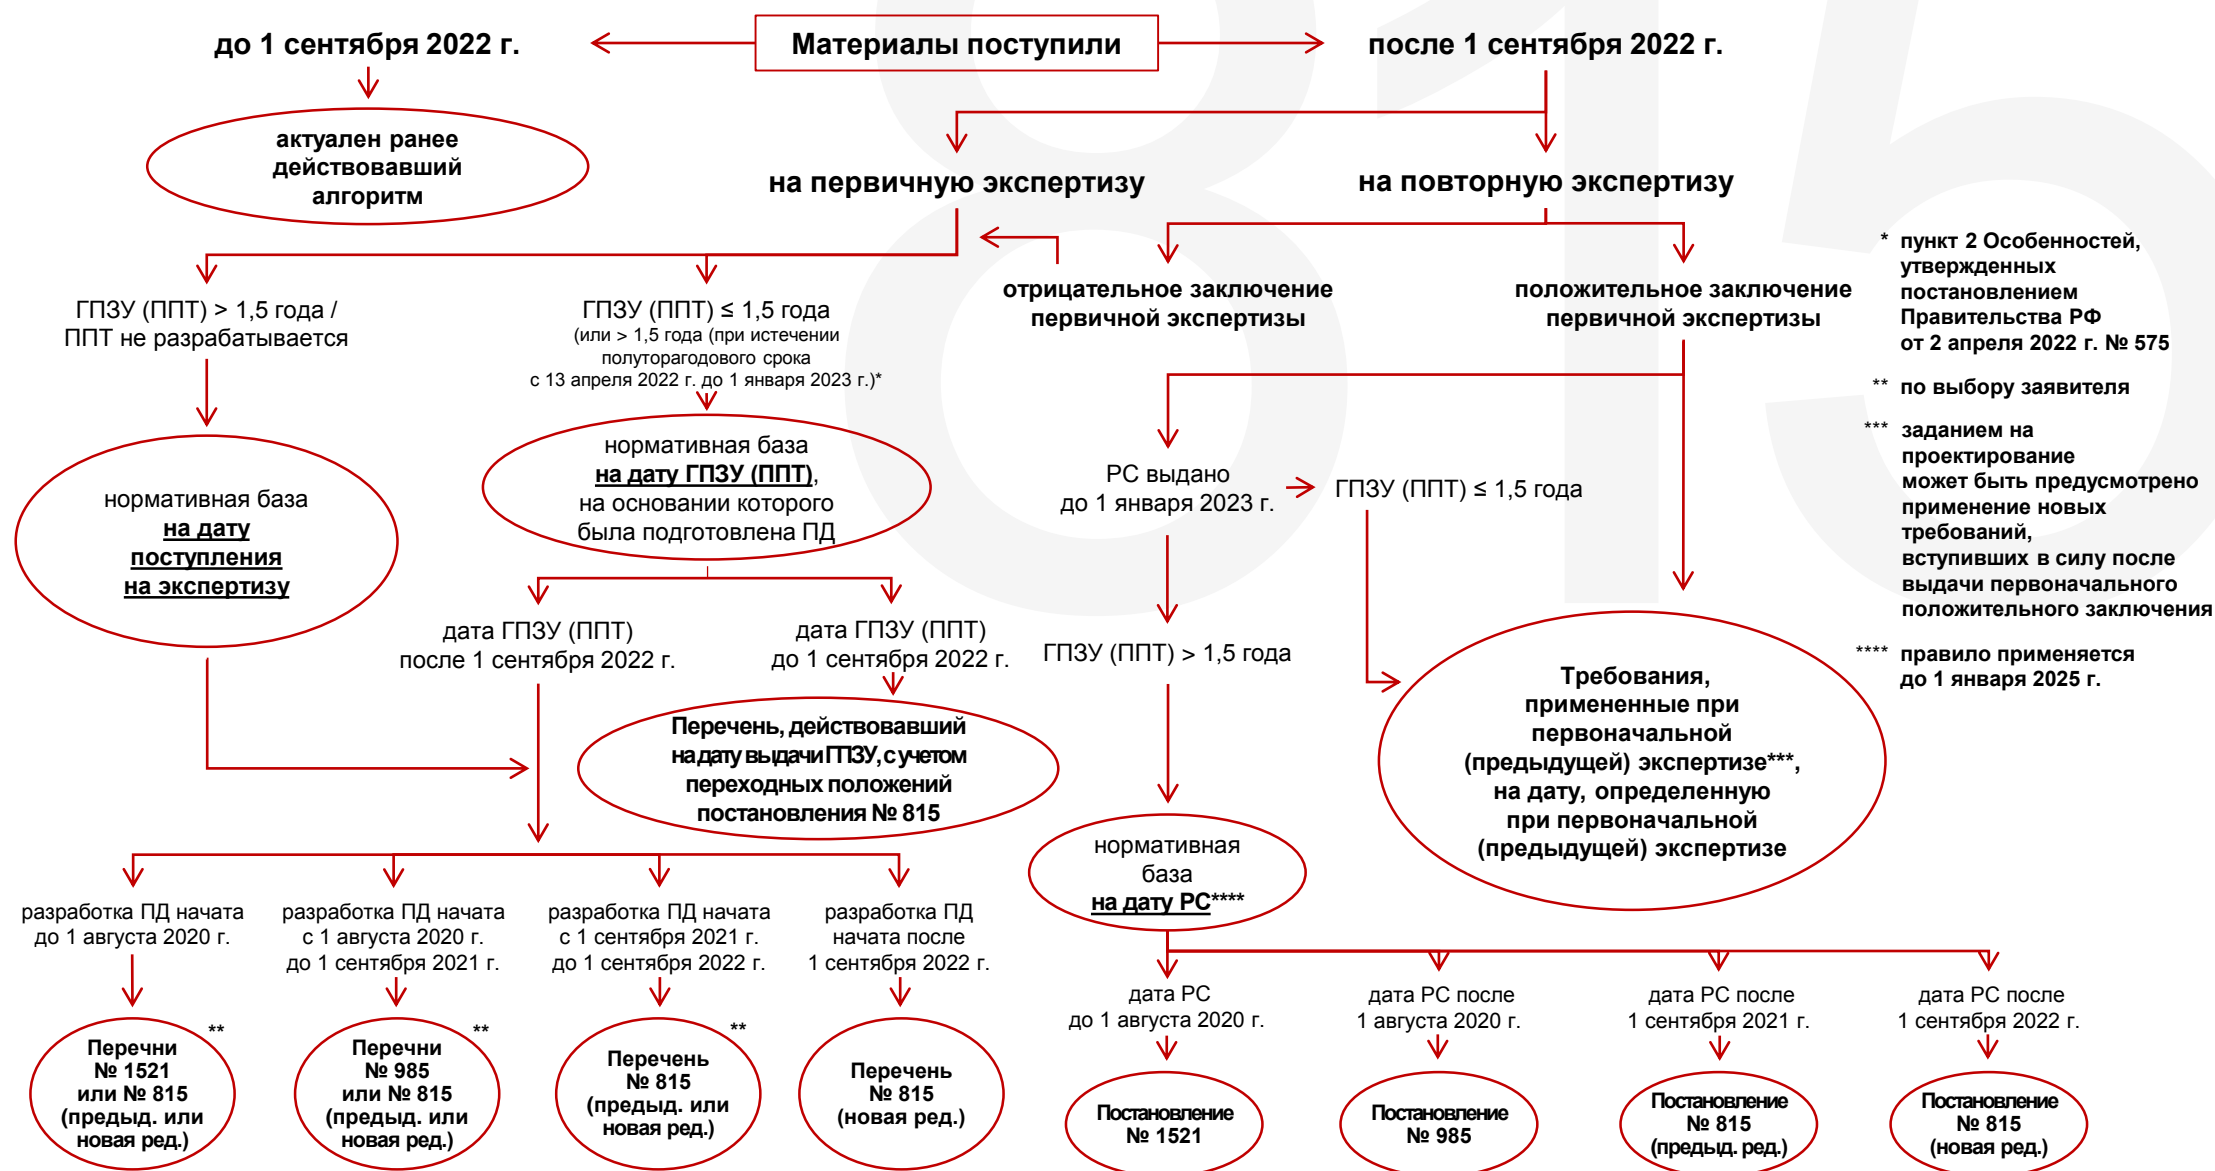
до 1 сентября 2022 г.

Материалы поступили

после 1 сентября 2022 г.

актуален ранее действовавший алгоритм

на первичную экспертизу

на повторную экспертизу

ГПЗУ (ППТ) > 1,5 года / ППТ не разрабатывается

ГПЗУ (ППТ) ≤ 1,5 года (или > 1,5 года (при истечении полуторагодового срока с 13 апреля 2022 г. до 1 января 2023 г.)*

отрицательное заключение первичной экспертизы

положительное заключение первичной экспертизы

* пункт 2 Особенностей, утвержденных постановлением Правительства РФ от 2 апреля 2022 г. № 575

** по выбору заявителя

*** заданием на проектирование может быть предусмотрено применение новых требований, вступивших в силу после выдачи первоначального положительного заключения

**** правило применяется до 1 января 2025 г.

нормативная база на дату поступления на экспертизу

нормативная база на дату ГПЗУ (ППТ), на основании которого была подготовлена ПД

РС выдано до 1 января 2023 г.

ГПЗУ (ППТ) ≤ 1,5 года

дата ГПЗУ (ППТ) после 1 сентября 2022 г.

дата ГПЗУ (ППТ) до 1 сентября 2022 г.

ГПЗУ (ППТ) > 1,5 года

Требования, примененные при первоначальной (предыдущей) экспертизе***, на дату, определенную при первоначальной (предыдущей) экспертизе

Перечень, действовавший на дату выдачи ГПЗУ, с учетом переходных положений постановления № 815

нормативная база на дату РС****

разработка ПД начата до 1 августа 2020 г.

разработка ПД начата с 1 августа 2020 г. до 1 сентября 2021 г.

разработка ПД начата с 1 сентября 2021 г. до 1 сентября 2022 г.

разработка ПД начата после 1 сентября 2022 г.

дата РС до 1 августа 2020 г.

дата РС после 1 августа 2020 г.

дата РС после 1 сентября 2021 г.

дата РС после 1 сентября 2022 г.

** Перечни № 1521 или № 815 (предыд. или новая ред.)

** Перечни № 985 или № 815 (предыд. или новая ред.)

** Перечень № 815 (предыд. или новая ред.)

Перечень № 815 (новая ред.)

Постановление № 1521

Постановление № 985

Постановление № 815 (предыд. ред.)

Постановление № 815 (новая ред.)